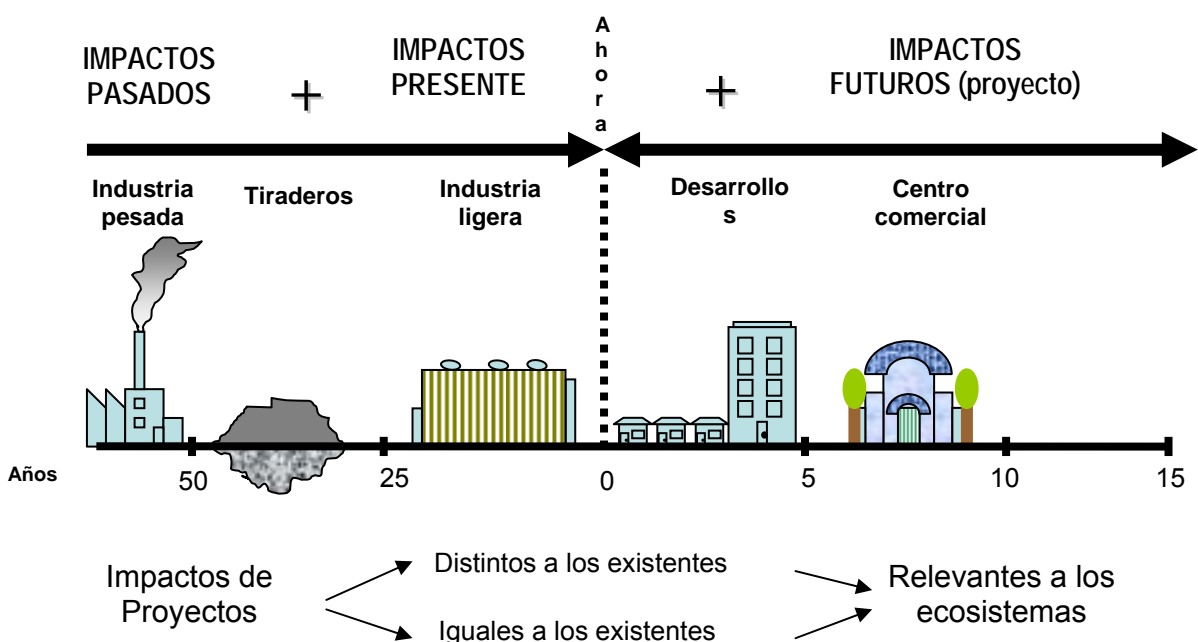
IMPACTOS PASADOS + IMPACTOS PRESENTE

Ahora

+ IMPACTOS FUTUROS (proyecto)

Industria pesada

Tiraderos

Industria ligera

Desarrollos

Centro comercial

Años 50 25 0 5 10 15

Impactos de Proyectos

Distintos a los existentes

Iguales a los existentes

Relevantes a los ecosistemas